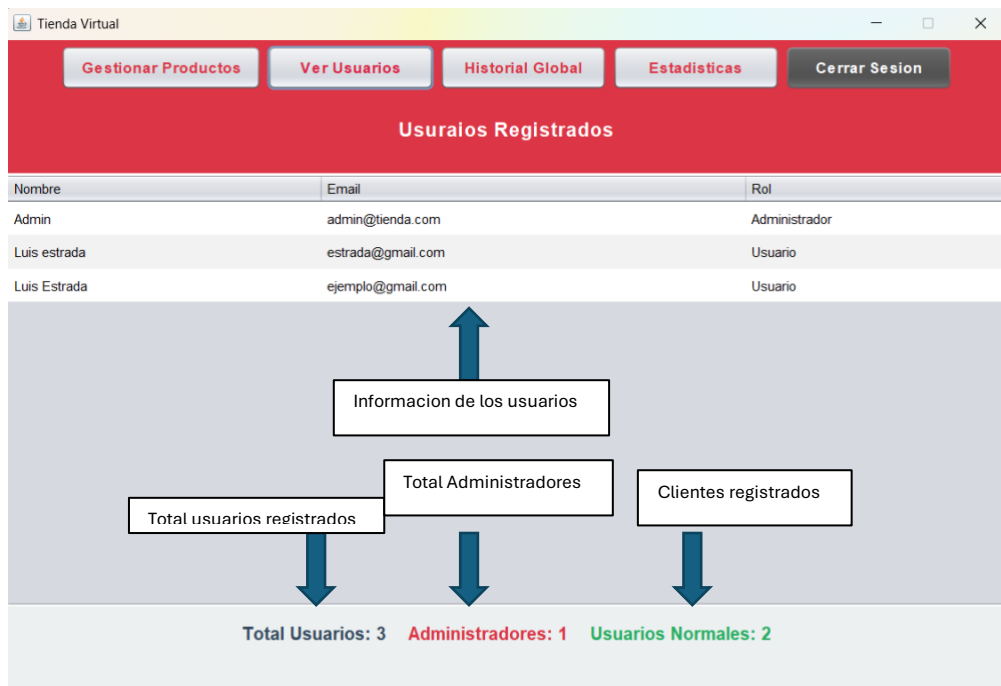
Tienda Virtual

Gestionar Productos | Ver Usuarios | Historial Global | Estadisticas | Cerrar Sesion

Usuraios Registrados

| Nombre | Email | Rol |
|---|---|---|
| Admin | admin@tienda.com | Administrador |
| Luis estrada | estrada@gmail.com | Usuario |
| Luis Estrada | ejemplo@gmail.com | Usuario |

Informacion de los usuarios

Total Administradores

Clientes registrados

Total usuarios registrados

Total Usuarios: 3 Administradores: 1 Usuarios Normales: 2